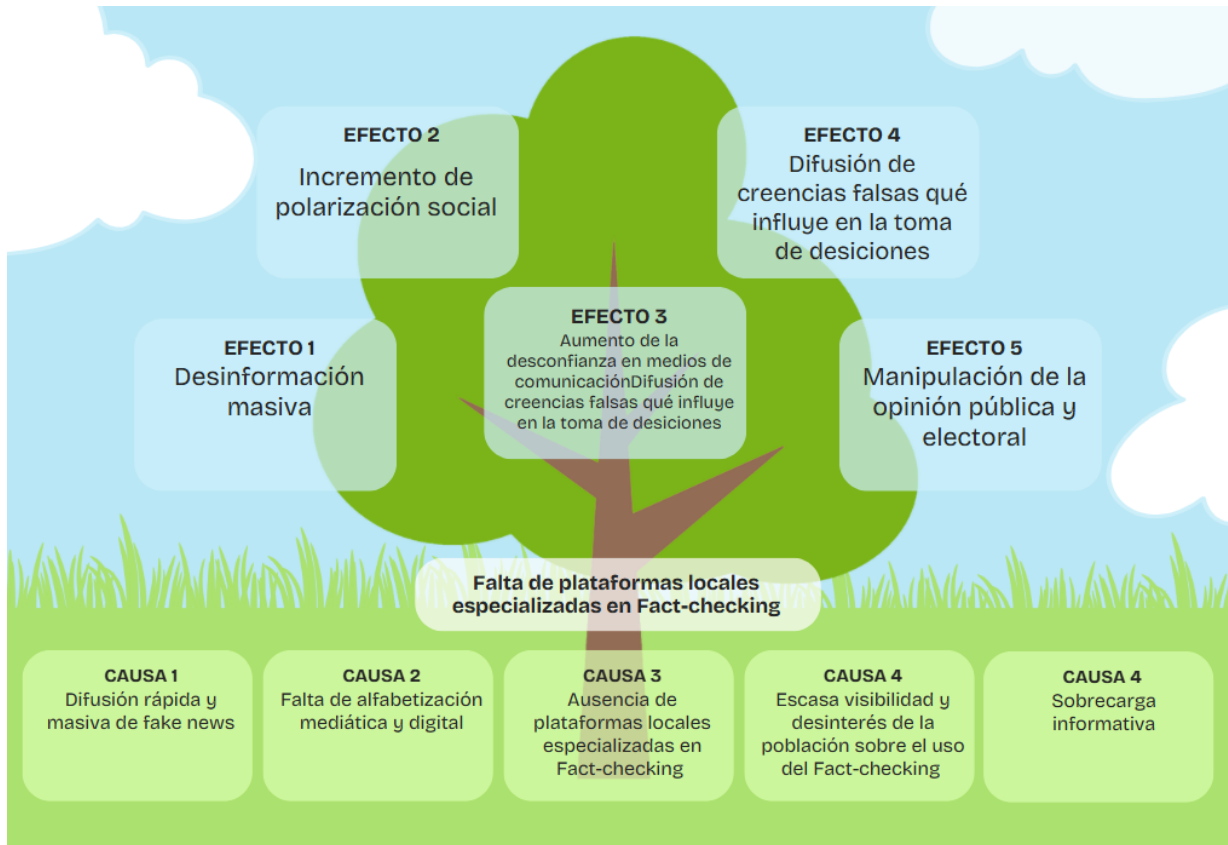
EFECTO 2
Incremento de polarización social

EFECTO 4
Difusión de creencias falsas qué influye en la toma de desiciones

EFECTO 1
Desinformación masiva

EFECTO 3
Aumento de la desconfianza en medios de comunicaciónDifusión de creencias falsas qué influye en la toma de desiciones

EFECTO 5
Manipulación de la opinión pública y electoral

Falta de plataformas locales especializadas en Fact-checking

CAUSA 1
Difusión rápida y masiva de fake news

CAUSA 2
Falta de alfabetización mediática y digital

CAUSA 3
Ausencia de plataformas locales especializadas en Fact-checking

CAUSA 4
Escasa visibilidad y desinterés de la población sobre el uso del Fact-checking

CAUSA 4
Sobrecarga informativa